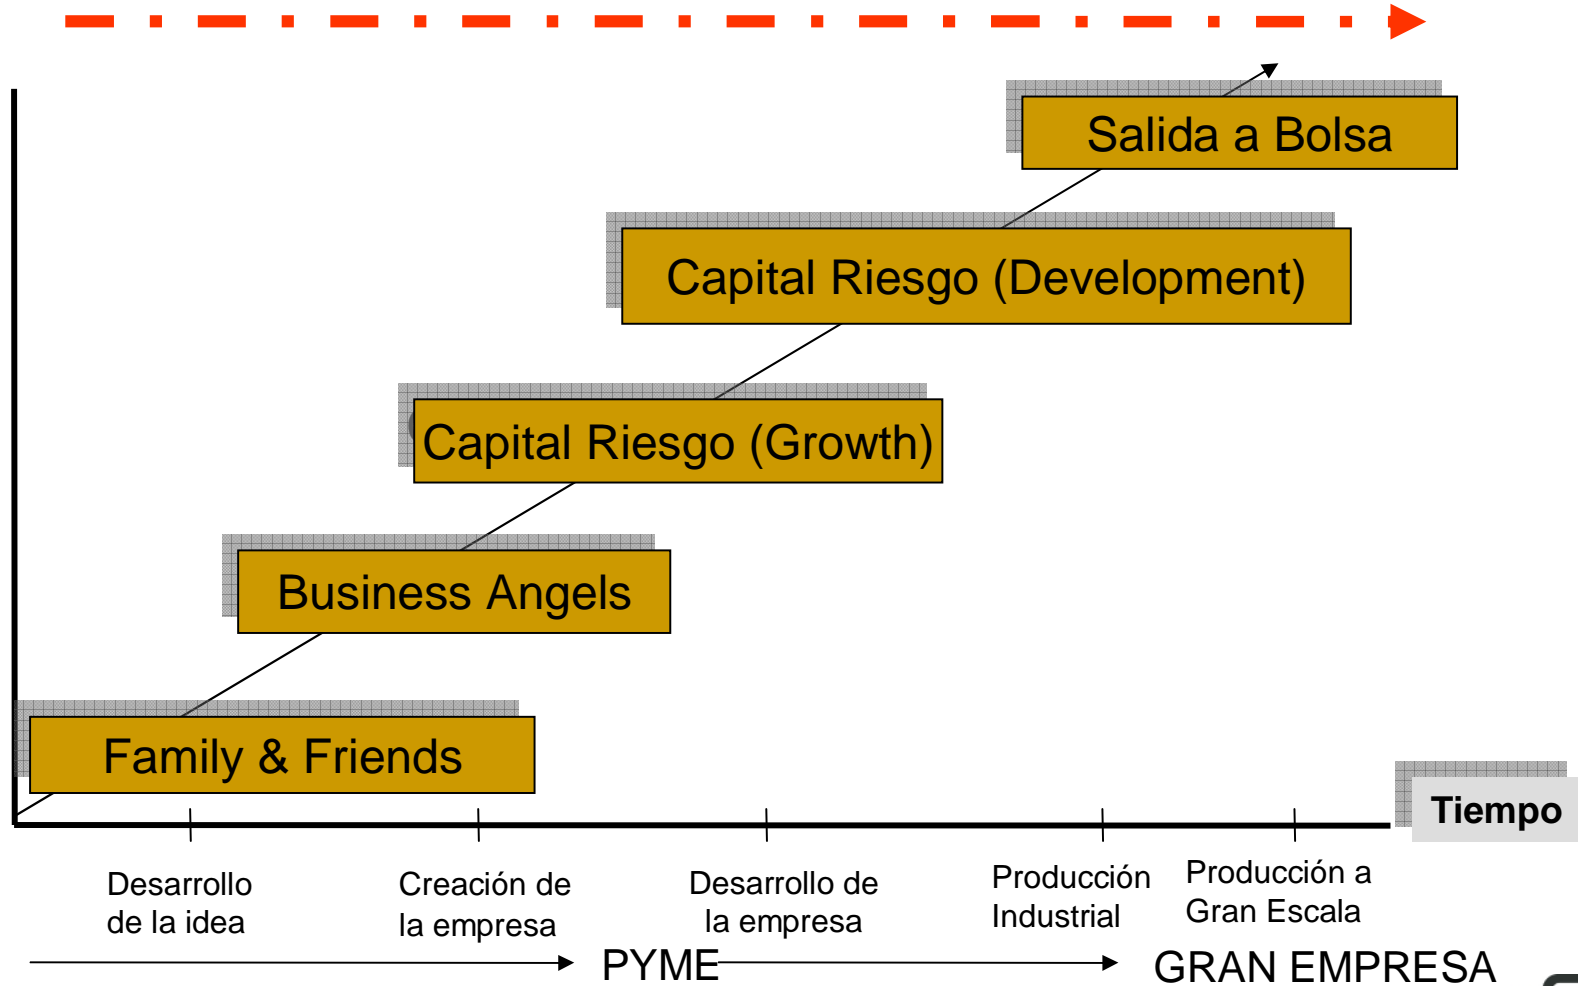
Salida a Bolsa

Capital Riesgo (Development)

Capital Riesgo (Growth)

Business Angels

Family & Friends

Tiempo

Desarrollo de la idea

Creación de la empresa

Desarrollo de la empresa

Producción Industrial

Producción a Gran Escala

PYME

GRAN EMPRESA